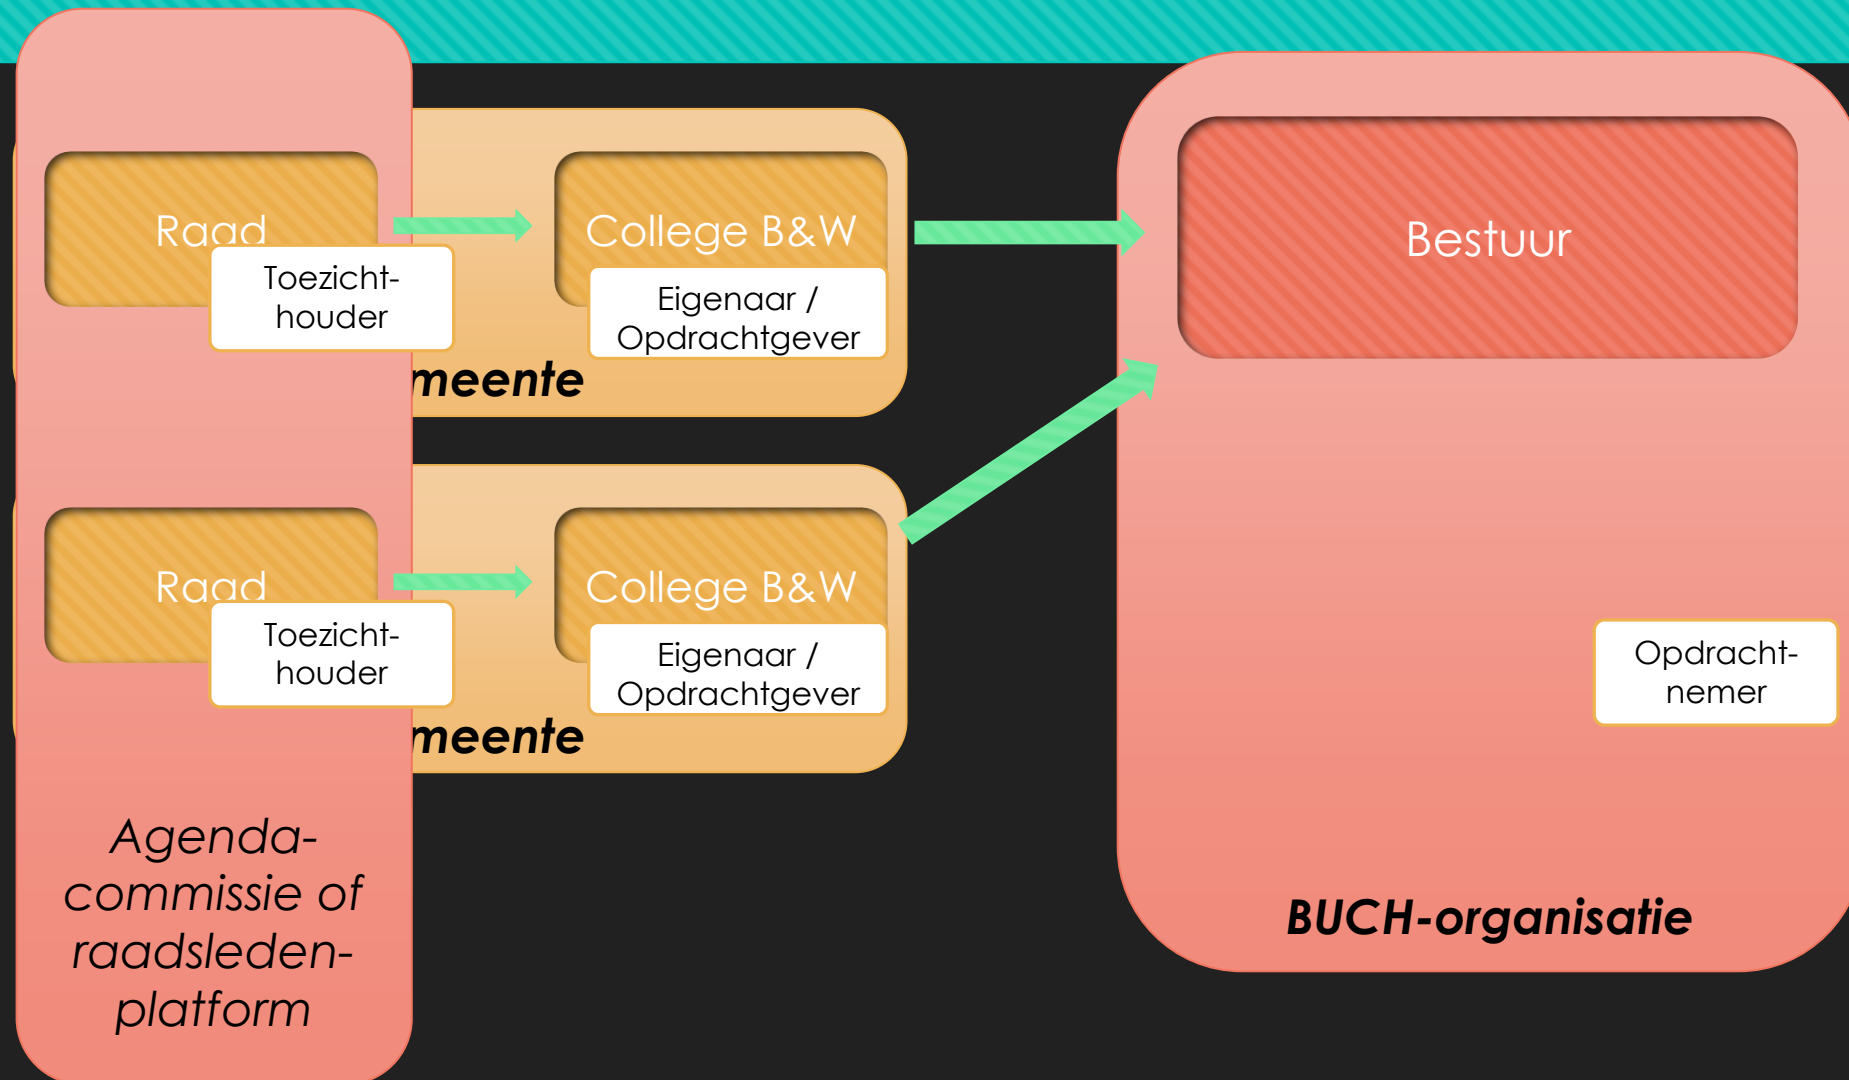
Raad

Toezicht-houder

College B&W

Eigenaar / Opdrachtgever

meente

Raad

Toezicht-houder

College B&W

Eigenaar / Opdrachtgever

meente

Agenda-commissie of raadsleden-platform

Bestuur

Opdracht-nemer

BUCH-organisatie